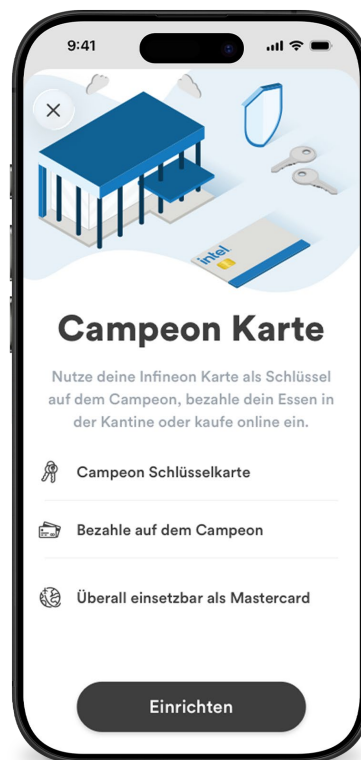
9:41

×

intel

Campeon Karte

Nutze deine Infineon Karte als Schlüssel auf dem Campeon, bezahle dein Essen in der Kantine oder kaufe online ein.

Campeon Schlüsselkarte

Bezahle auf dem Campeon

Überall einsetzbar als Mastercard

Einrichten